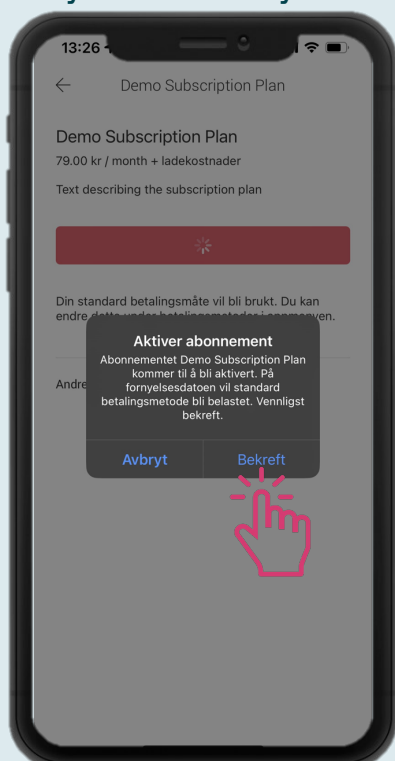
13:26

Demo Subscription Plan

Demo Subscription Plan

79.00 kr / month + ladekostnader

Text describing the subscription plan

Din standard betalingsmåte vil bli brukt. Du kan endre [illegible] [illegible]ven.

Andre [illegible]

Aktiver abonnement

Abonnementet Demo Subscription Plan kommer til å bli aktivert. På fornyelsesdatoen vil standard betalingsmetode bli belastet. Vennligst bekreft.

Avbryt

Bekreft